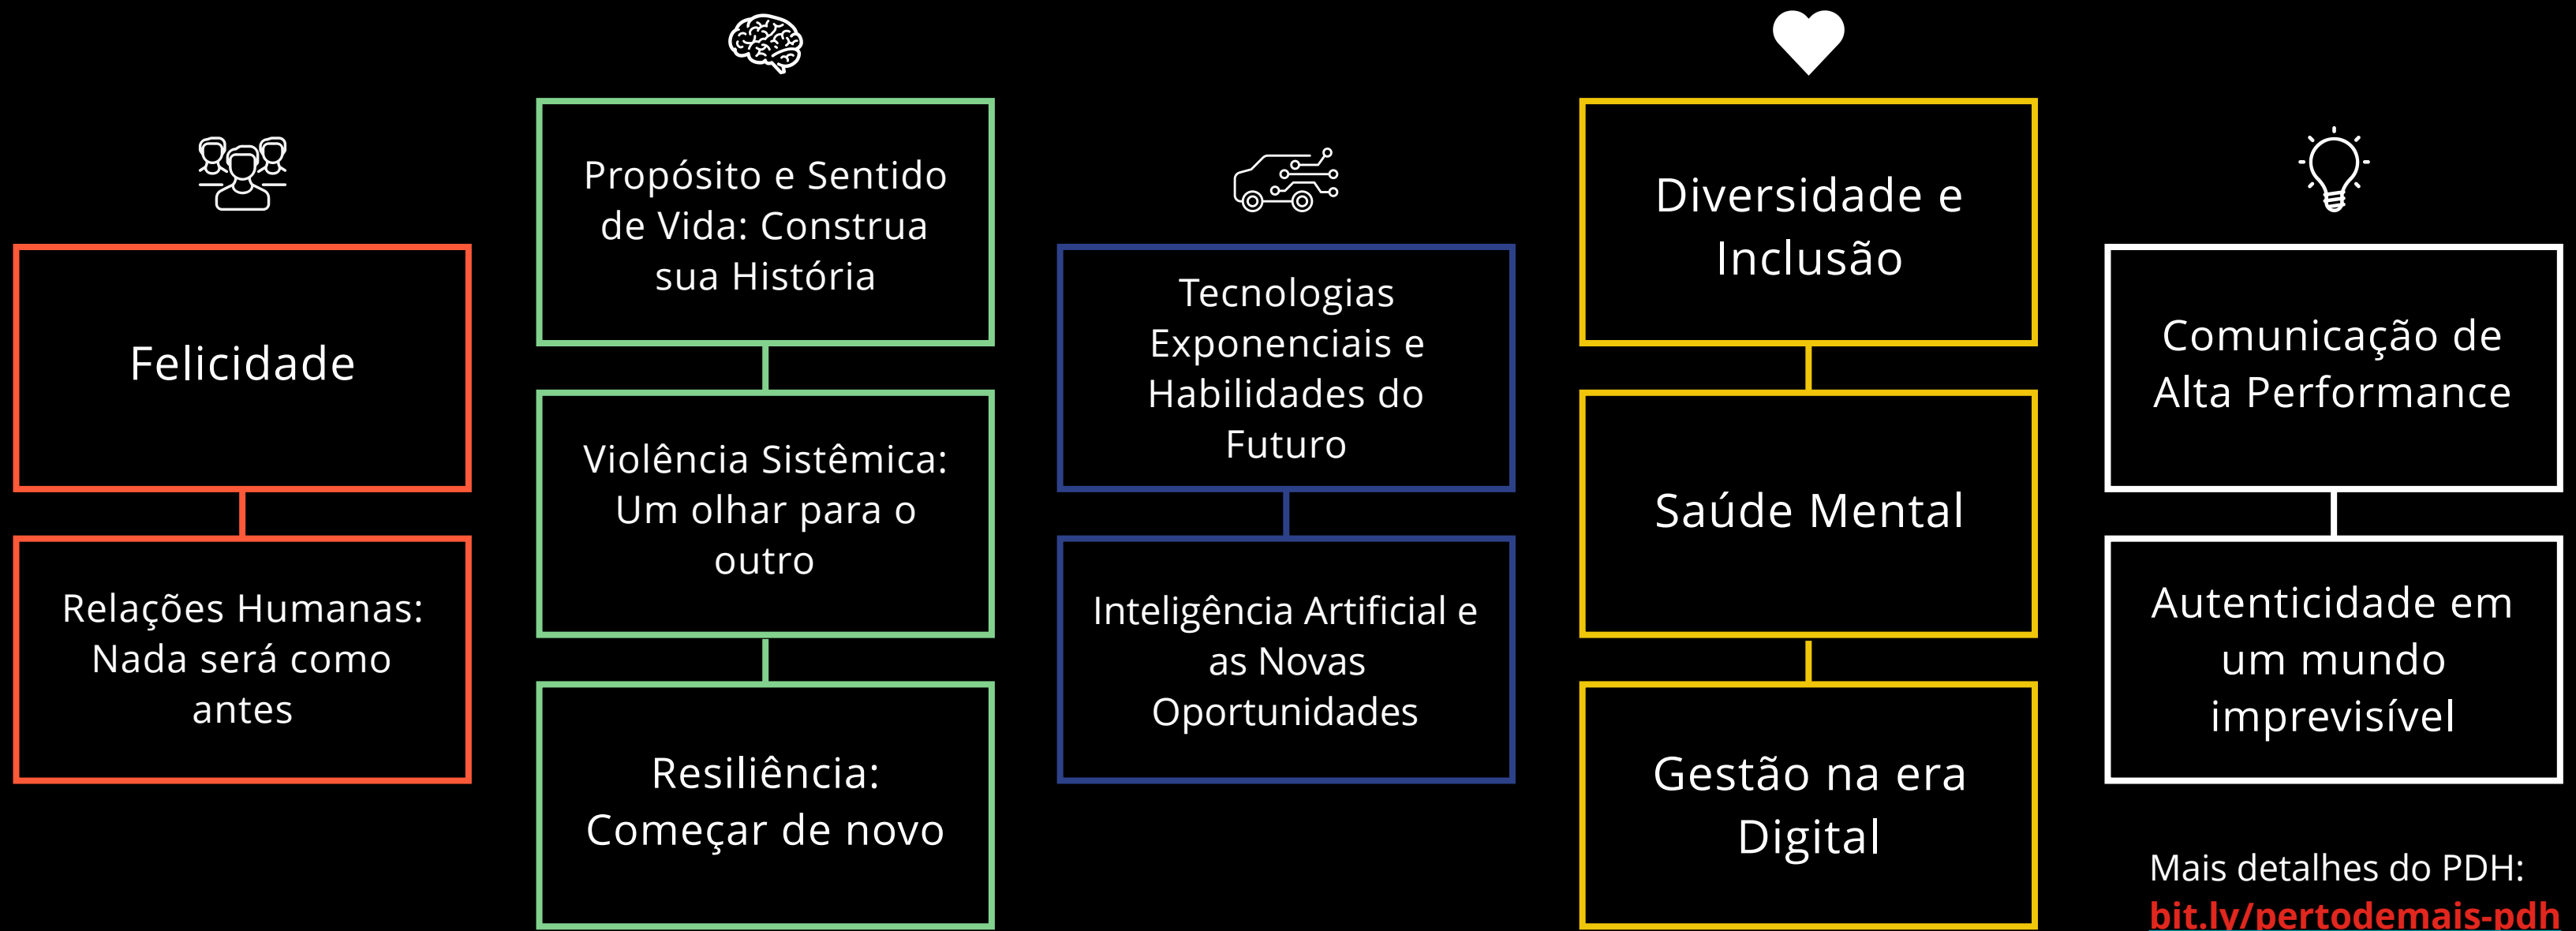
Felicidade

Relações Humanas: Nada será como antes

Propósito e Sentido de Vida: Construa sua História

Violência Sistêmica: Um olhar para o outro

Resiliência: Começar de novo

Tecnologias Exponenciais e Habilidades do Futuro

Inteligência Artificial e as Novas Oportunidades

Diversidade e Inclusão

Saúde Mental

Gestão na era Digital

Comunicação de Alta Performance

Autenticidade em um mundo imprevisível

Mais detalhes do PDH:
bit.ly/pertodemais-pdh